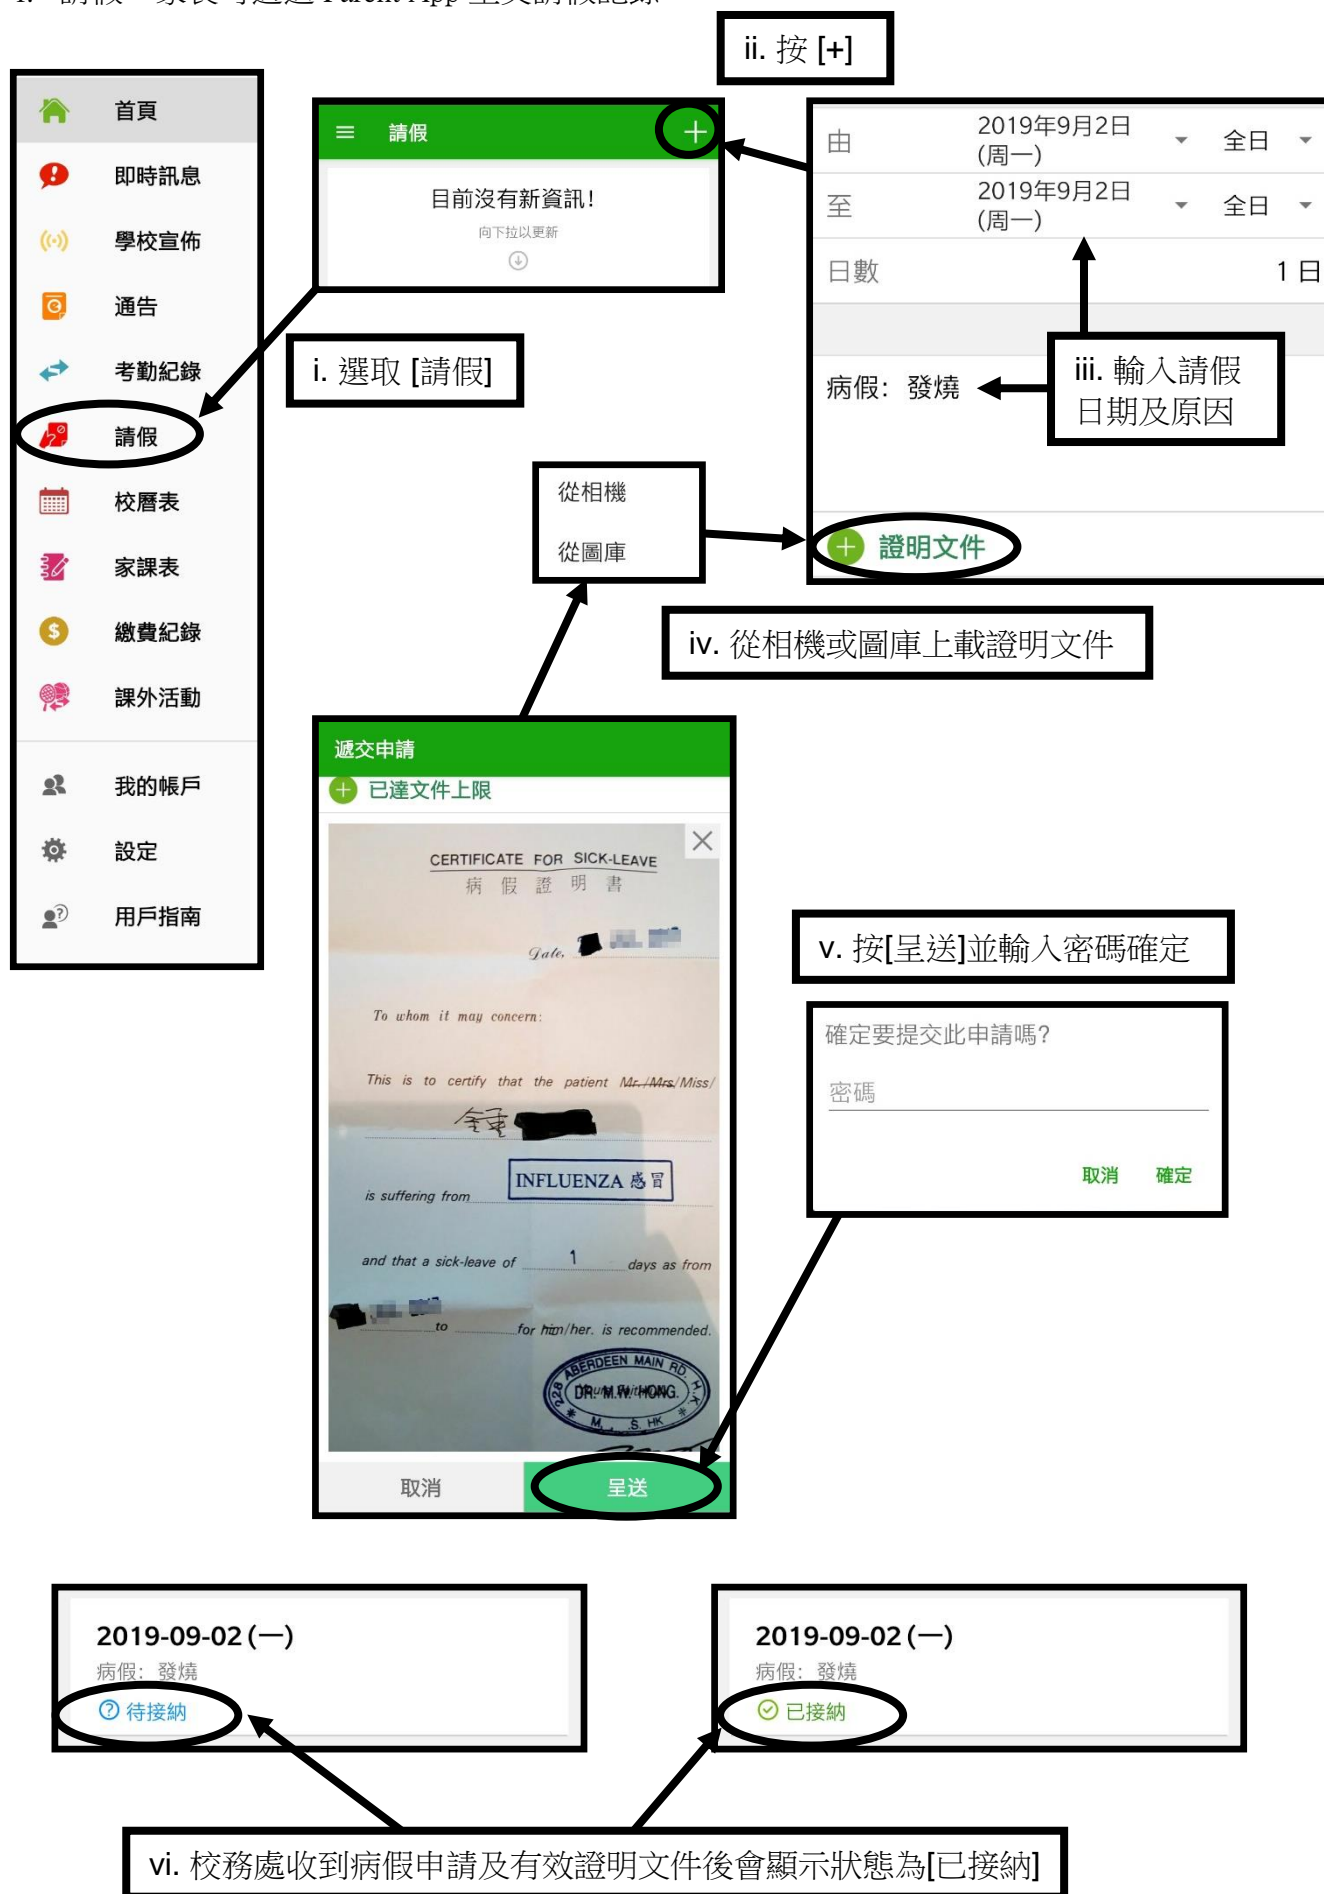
ii. 按 [+]

首頁
即時訊息
學校宣佈
通告
考勤紀錄
請假
校曆表
家課表
繳費紀錄
課外活動
我的帳戶
設定
用戶指南

請假
目前沒有新資訊!
向下拉以更新

i. 選取 [請假]

由 2019年9月2日 (周一) 全日
至 2019年9月2日 (周一) 全日
日數 1 日
病假: 發燒

iii. 輸入請假日期及原因

從相機
從圖庫

證明文件

iv. 從相機或圖庫上載證明文件

遞交申請
已達文件上限

CERTIFICATE FOR SICK-LEAVE
病 假 證 明 書
Date,
To whom it may concern:
This is to certify that the patient Mr./Mrs./Miss/
is suffering from INFLUENZA 感冒
and that a sick-leave of 1 days as from
to for him/her. is recommended.
ABERDEEN MAIN RD
DR. M.W. HONG
取消
呈送

v. 按[呈送]並輸入密碼確定

確定要提交此申請嗎?
密碼
取消 確定

2019-09-02 (一)
病假: 發燒
待接納

2019-09-02 (一)
病假: 發燒
已接納

vi. 校務處收到病假申請及有效證明文件後會顯示狀態為[已接納]